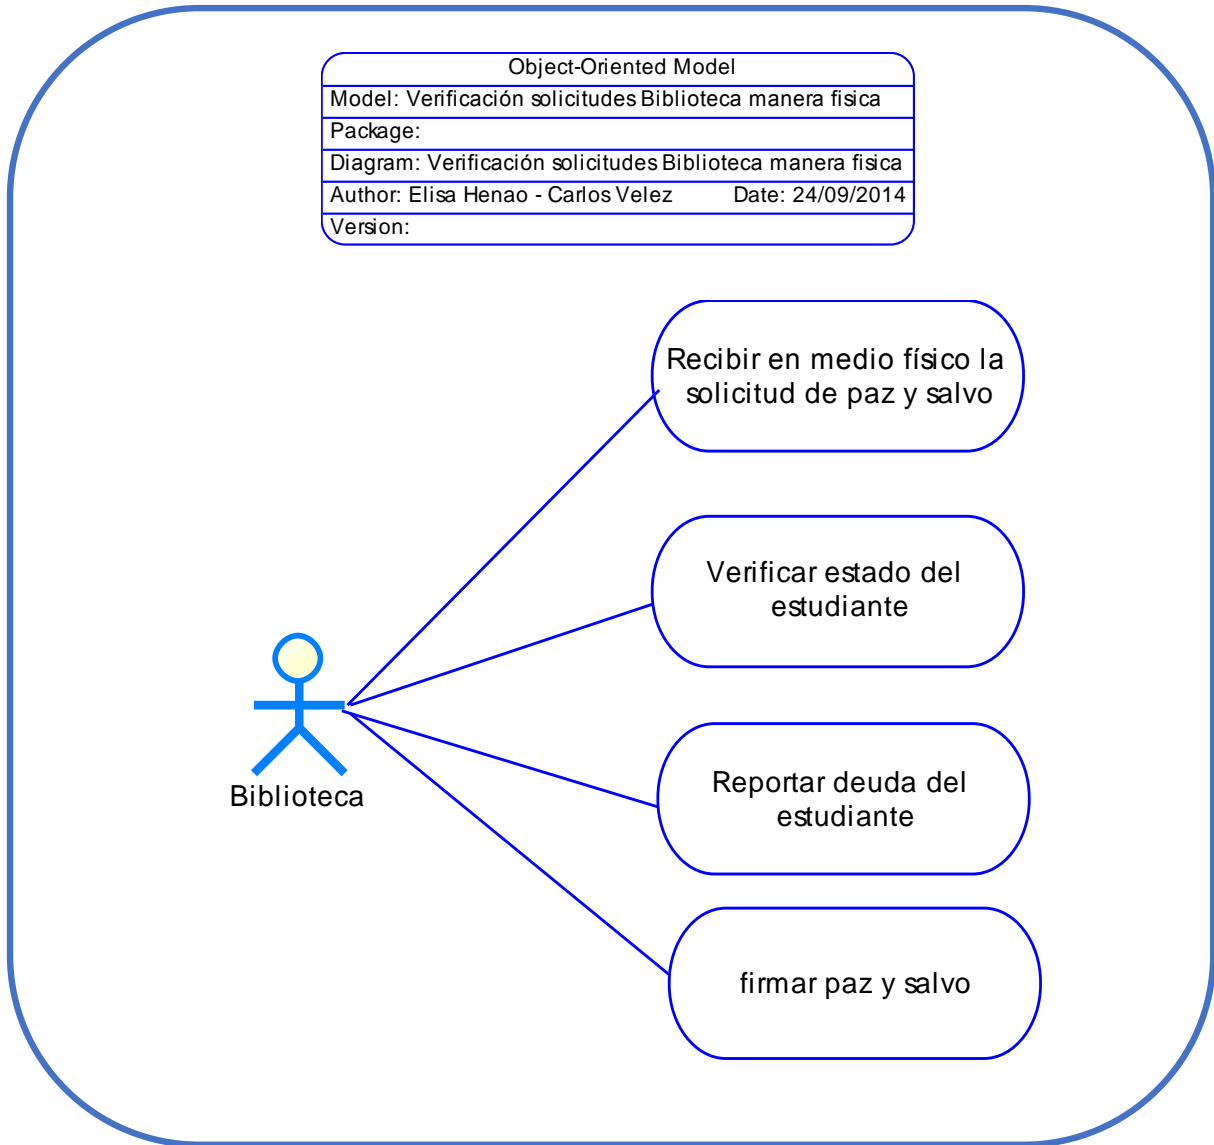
Object-Oriented Model

Model: Verificación solicitudes Biblioteca manera fisica

Package:

Diagram: Verificación solicitudes Biblioteca manera fisica

Author: Elisa Henao - Carlos Velez Date: 24/09/2014

Version:

Recibir en medio físico la solicitud de paz y salvo

Verificar estado del estudiante

Reportar deuda del estudiante

firmar paz y salvo

Biblioteca